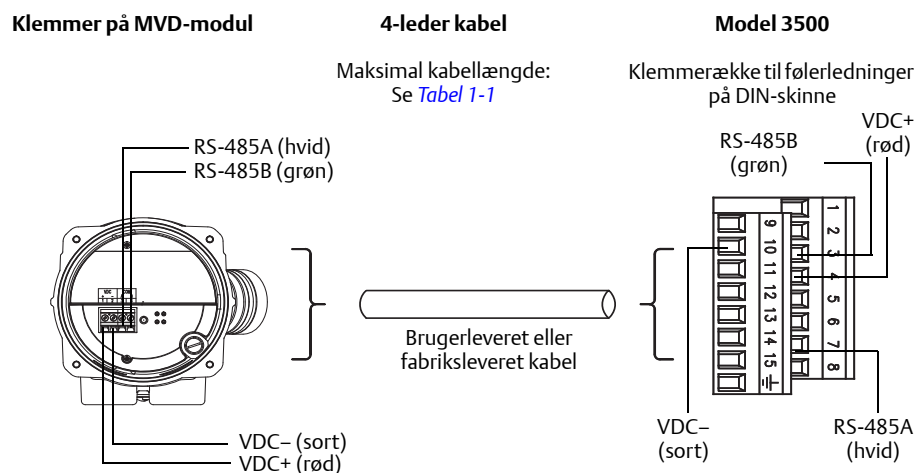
Klemmer på MVD-modul

4-leder kabel

Model 3500

Maksimal kabellængde: Se *Tabel 1-1*

Klemmerække til følerledninger på DIN-skinne

RS-485A (hvid)
RS-485B (grøn)

VDC
COM

RS-485B (grøn)

VDC+ (rød)

1
2
3
4
5
6
7
8
9
10
11
12
13
14
15
⏚

Brugerleveret eller fabriksleveret kabel

VDC– (sort)
VDC+ (rød)

VDC– (sort)

RS-485A (hvid)